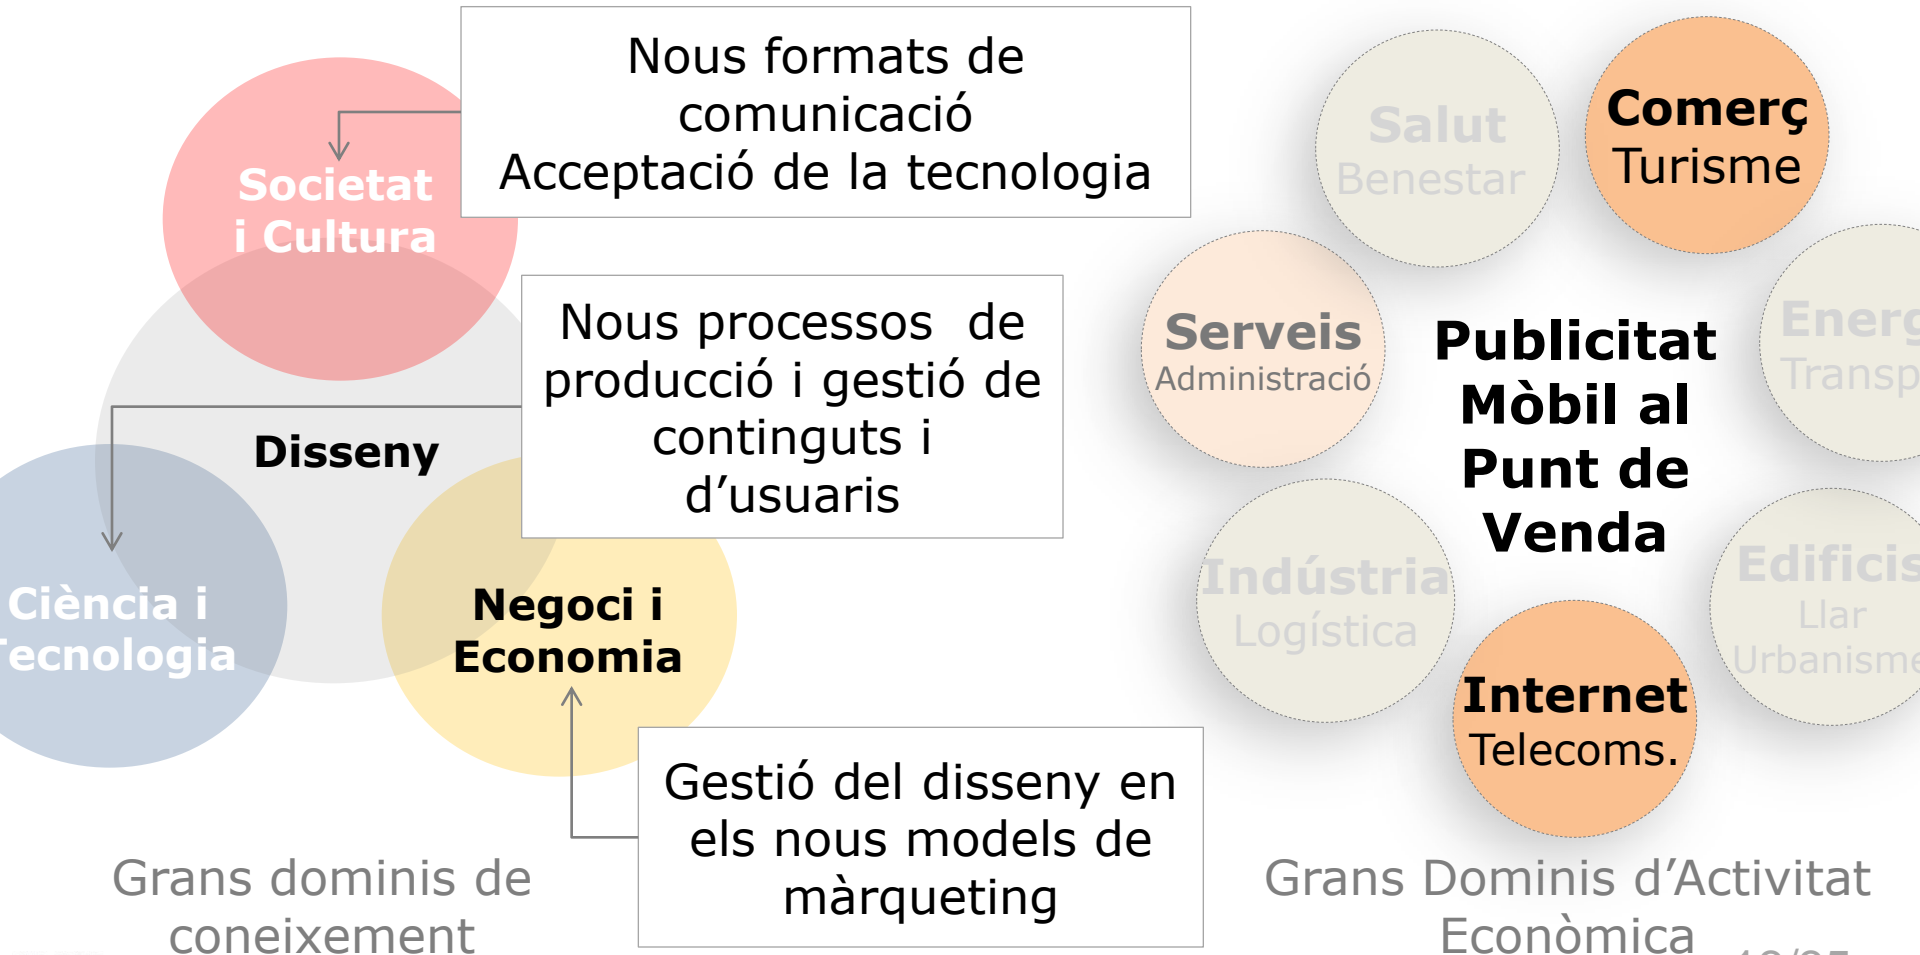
Nous formats de comunicació
Acceptació de la tecnologia

Societat i Cultura

Nous processos de producció i gestió de continguts i d'usuaris

Disseny

Ciència i Tecnologia

Negoci i Economia

Gestió del disseny en els nous models de màrqueting

Grans dominis de coneixement

Salut
Benestar

Comerç
Turisme

Serveis
Administració

Publicitat Mòbil al Punt de Venda

Energ
Transp

Indústria
Logística

Edificis
Llar
Urbanisme

Internet
Telecoms.

Grans Dominis d'Activitat Econòmica